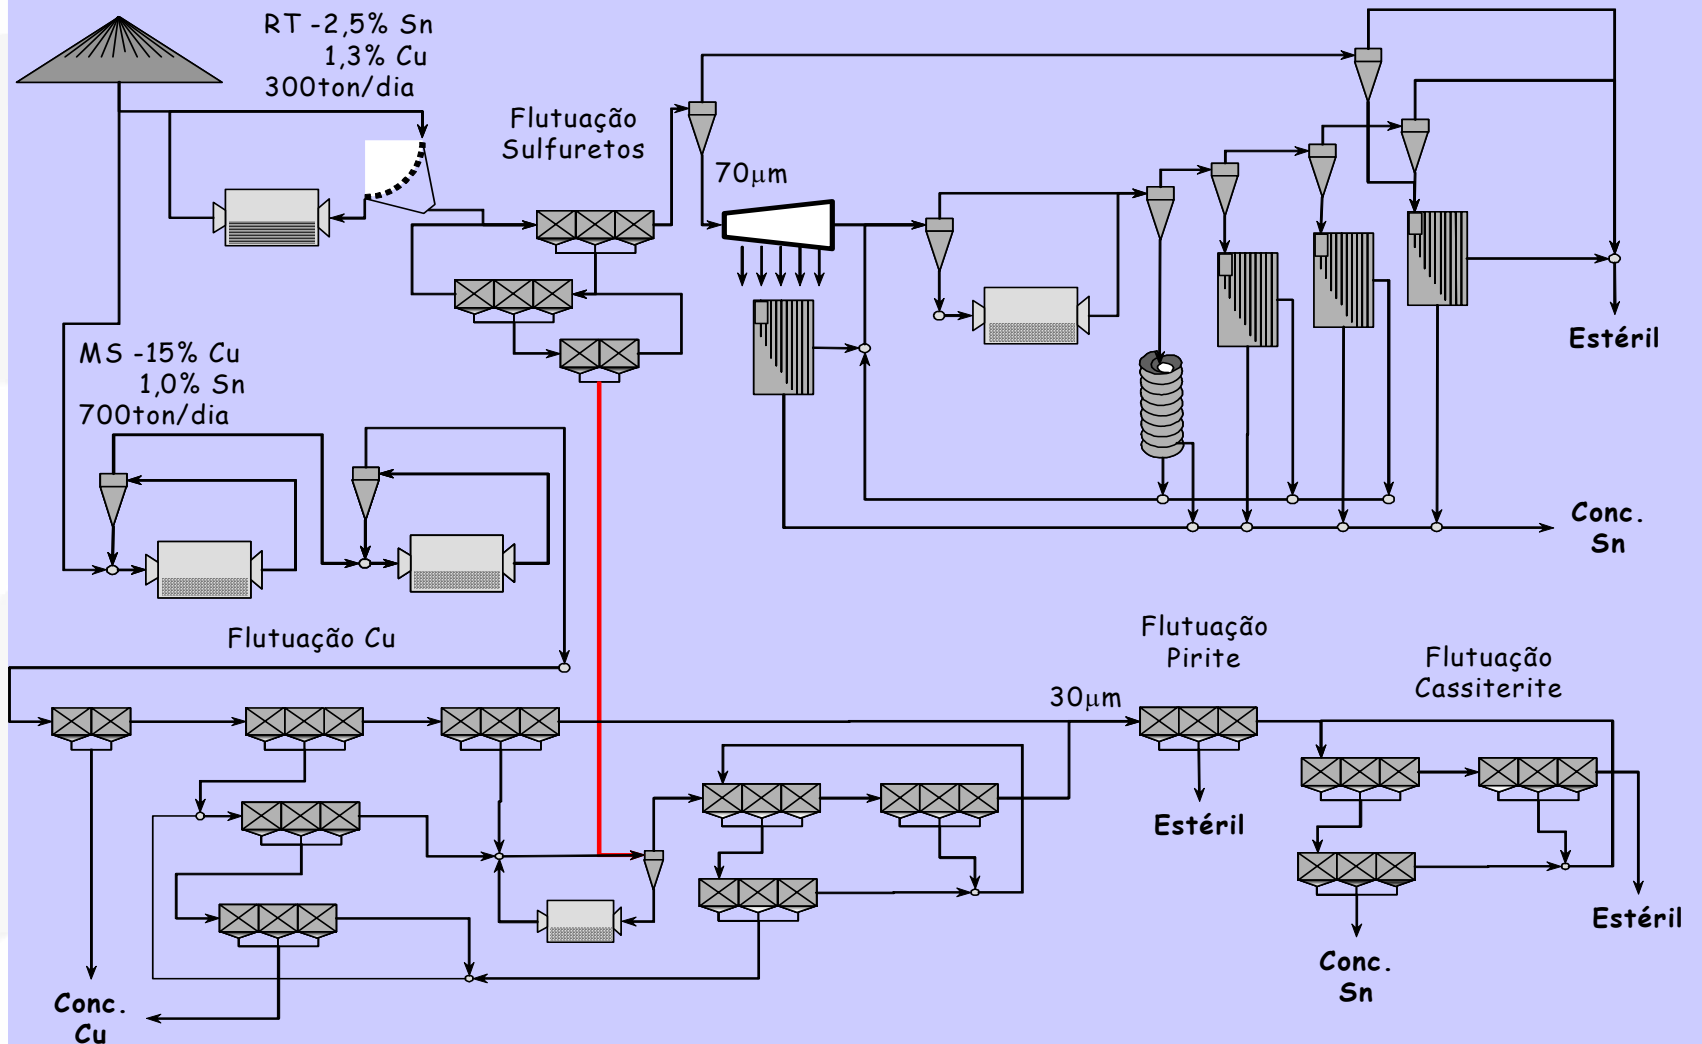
RT -2,5% Sn
1,3% Cu
300ton/dia

Flutuação
Sulfuretos

70µm

MS -15% Cu
1,0% Sn
700ton/dia

Estéril

Conc.
Sn

Flutuação Cu

Flutuação
Pirite

Flutuação
Cassiterite

30µm

Estéril

Estéril

Conc.
Sn

Conc.
Cu